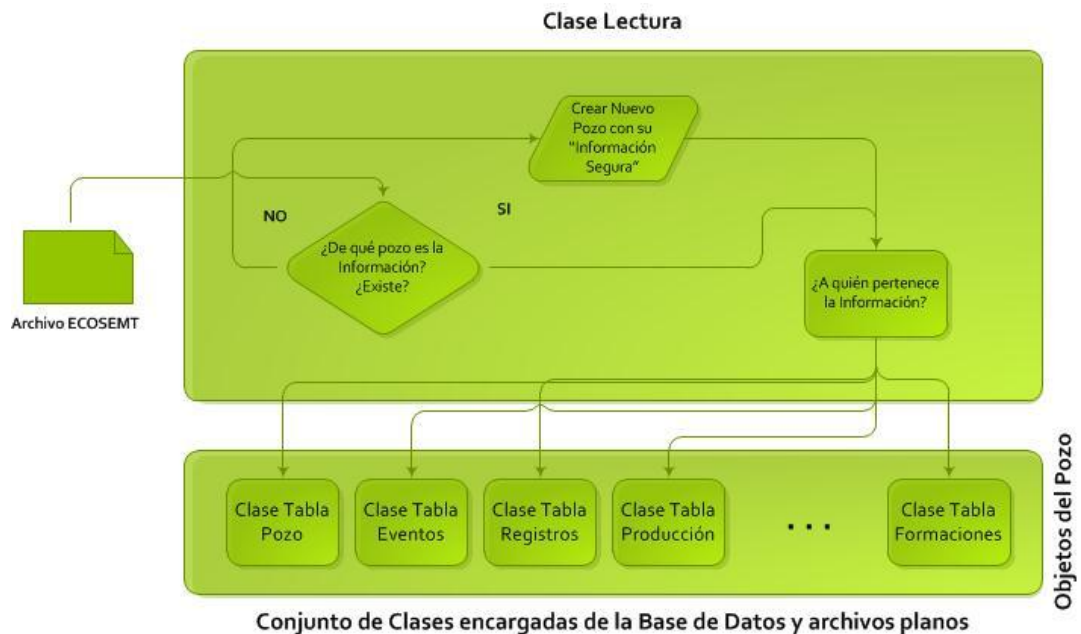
Clase Lectura

Crear Nuevo Pozo con su "Información Segura"

NO

SI

¿De qué pozo es la Información? ¿Existe?

¿A quién pertenece la Información?

Archivo ECOSEMT

Objetos del Pozo

Clase Tabla Pozo

Clase Tabla Eventos

Clase Tabla Registros

Clase Tabla Producción

. . .

Clase Tabla Formaciones

Conjunto de Clases encargadas de la Base de Datos y archivos planos